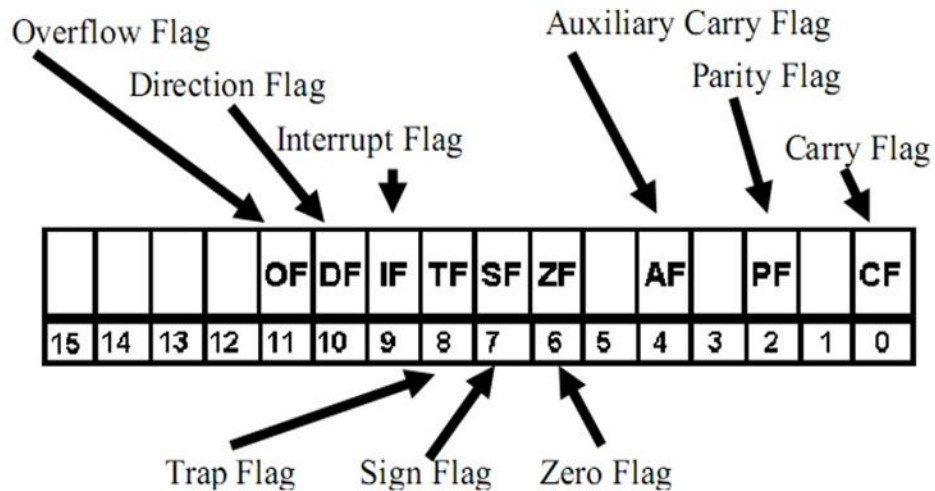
Overflow Flag
Direction Flag
Interrupt Flag
Auxiliary Carry Flag
Parity Flag
Carry Flag

|  |  |  |  | OF | DF | IF | TF | SF | ZF |  | AF |  | PF |  | CF |
|---|---|---|---|---|---|---|---|---|---|---|---|---|---|---|---|
| 15 | 14 | 13 | 12 | 11 | 10 | 9 | 8 | 7 | 6 | 5 | 4 | 3 | 2 | 1 | 0 |

Trap Flag
Sign Flag
Zero Flag